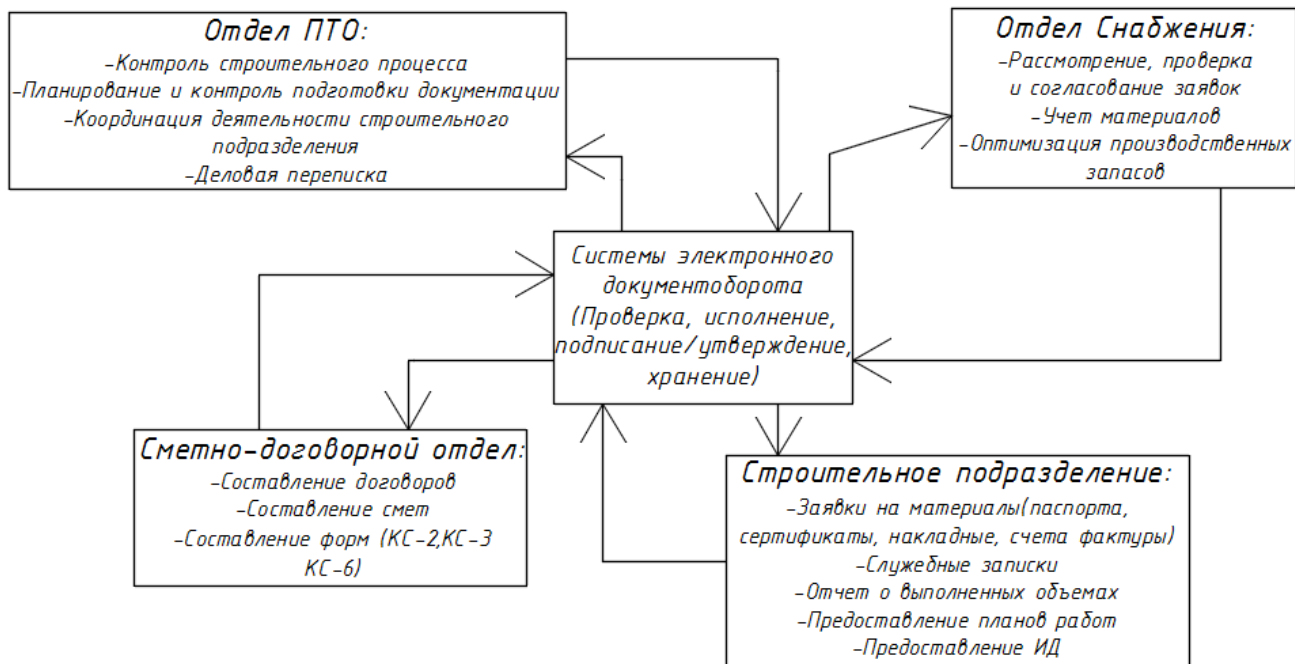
Отдел ПТО:
-Контроль строительного процесса
-Планирование и контроль подготовки документации
-Координация деятельности строительного подразделения
-Деловая переписка

Отдел Снабжения:
-Рассмотрение, проверка и согласование заявок
-Учет материалов
-Оптимизация производственных запасов

Системы электронного документоборота (Проверка, исполнение, подписание/утверждение, хранение)

Сметно-договорной отдел:
-Составление договоров
-Составление смет
-Составление форм (КС-2,КС-3 КС-6)

Строительное подразделение:
-Заявки на материалы(паспорта, сертификаты, накладные, счета фактуры)
-Служебные записки
-Отчет о выполненных объемах
-Предоставление планов работ
-Предоставление ИД